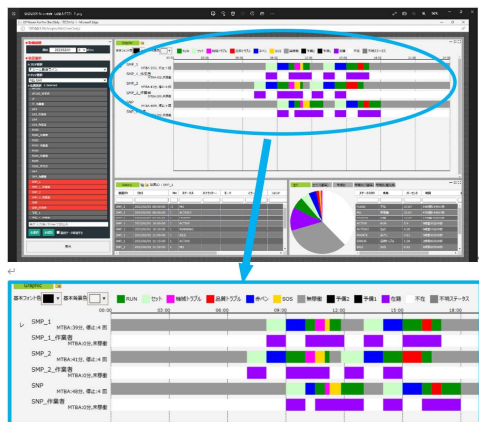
基本フォント色 ▼ 基本背景色 ▼ RUN セット 機械トラブル 品質トラブル 赤ペン SOS 無稼働 予備2 予備1 役割 不在 不明ステータス

00:00 03:00 06:00 09:00 12:00 15:00 18:00

SMP_1
MTBA:39分, 停止:4 回

SMP_1_作業者
MTBA:0分, 未稼動

SMP_2
MTBA:41分, 停止:4 回

SMP_2_作業者
MTBA:0分, 未稼動

SNP
MTBA:48分, 停止:4 回

SNP_作業者
MTBA:0分, 未稼動